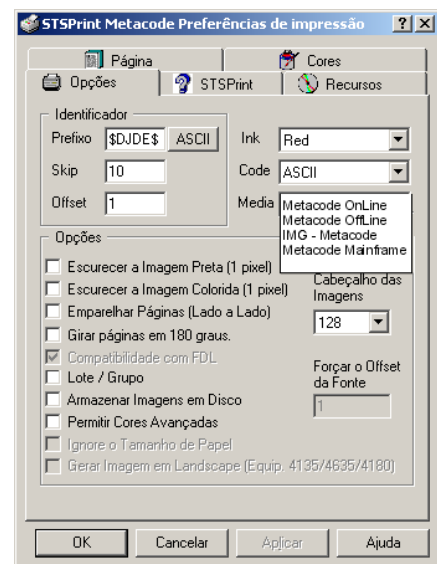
STSPrint Metacode Preferências de impressão ? X

Página
Cores
Opções
STSPrint
Recursos

Identificador
Prefixo $DJDE$ ASCII
Skip 10
Offset 1
Ink Red
Code ASCII
Media
Metacode OnLine
Metacode OffLine
IMG - Metacode
Metacode Mainframe

Opções
Escurecer a Imagem Preta (1 pixel)
Escurecer a Imagem Colorida (1 pixel)
Emparelhar Páginas (Lado a Lado)
Girar páginas em 180 graus.
Compatibilidade com FDL
Lote / Grupo
Armazenar Imagens em Disco
Permitir Cores Avançadas
Ignore o Tamanho de Papel
Gerar Imagem em Landscape (Equip. 4135/4635/4180)

Cabeçalho das Imagens
128

Forçar o Offset da Fonte
1

OK
Cancelar
Aplicar
Ajuda